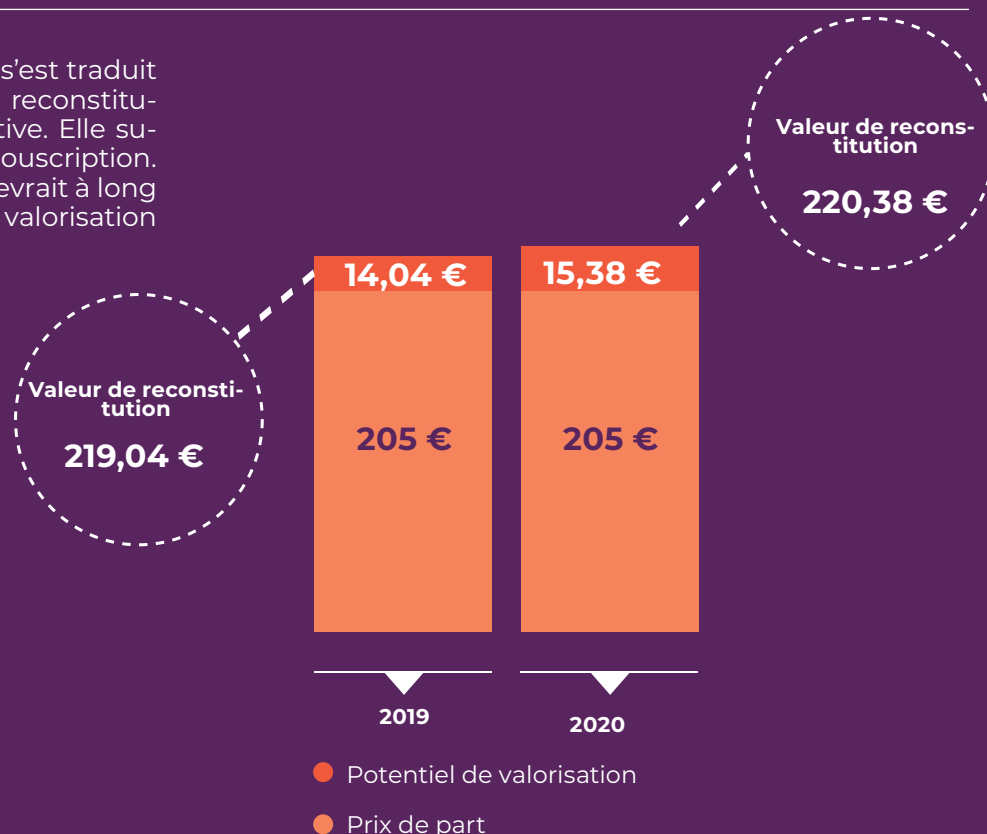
s'est traduit reconstitutive. Elle susouscription. evrait à long valorisation

Valeur de reconstitution

220,38 €

14,04 €

15,38 €

Valeur de reconstitution

219,04 €

205 €

205 €

2019

2020

Potentiel de valorisation

Prix de part